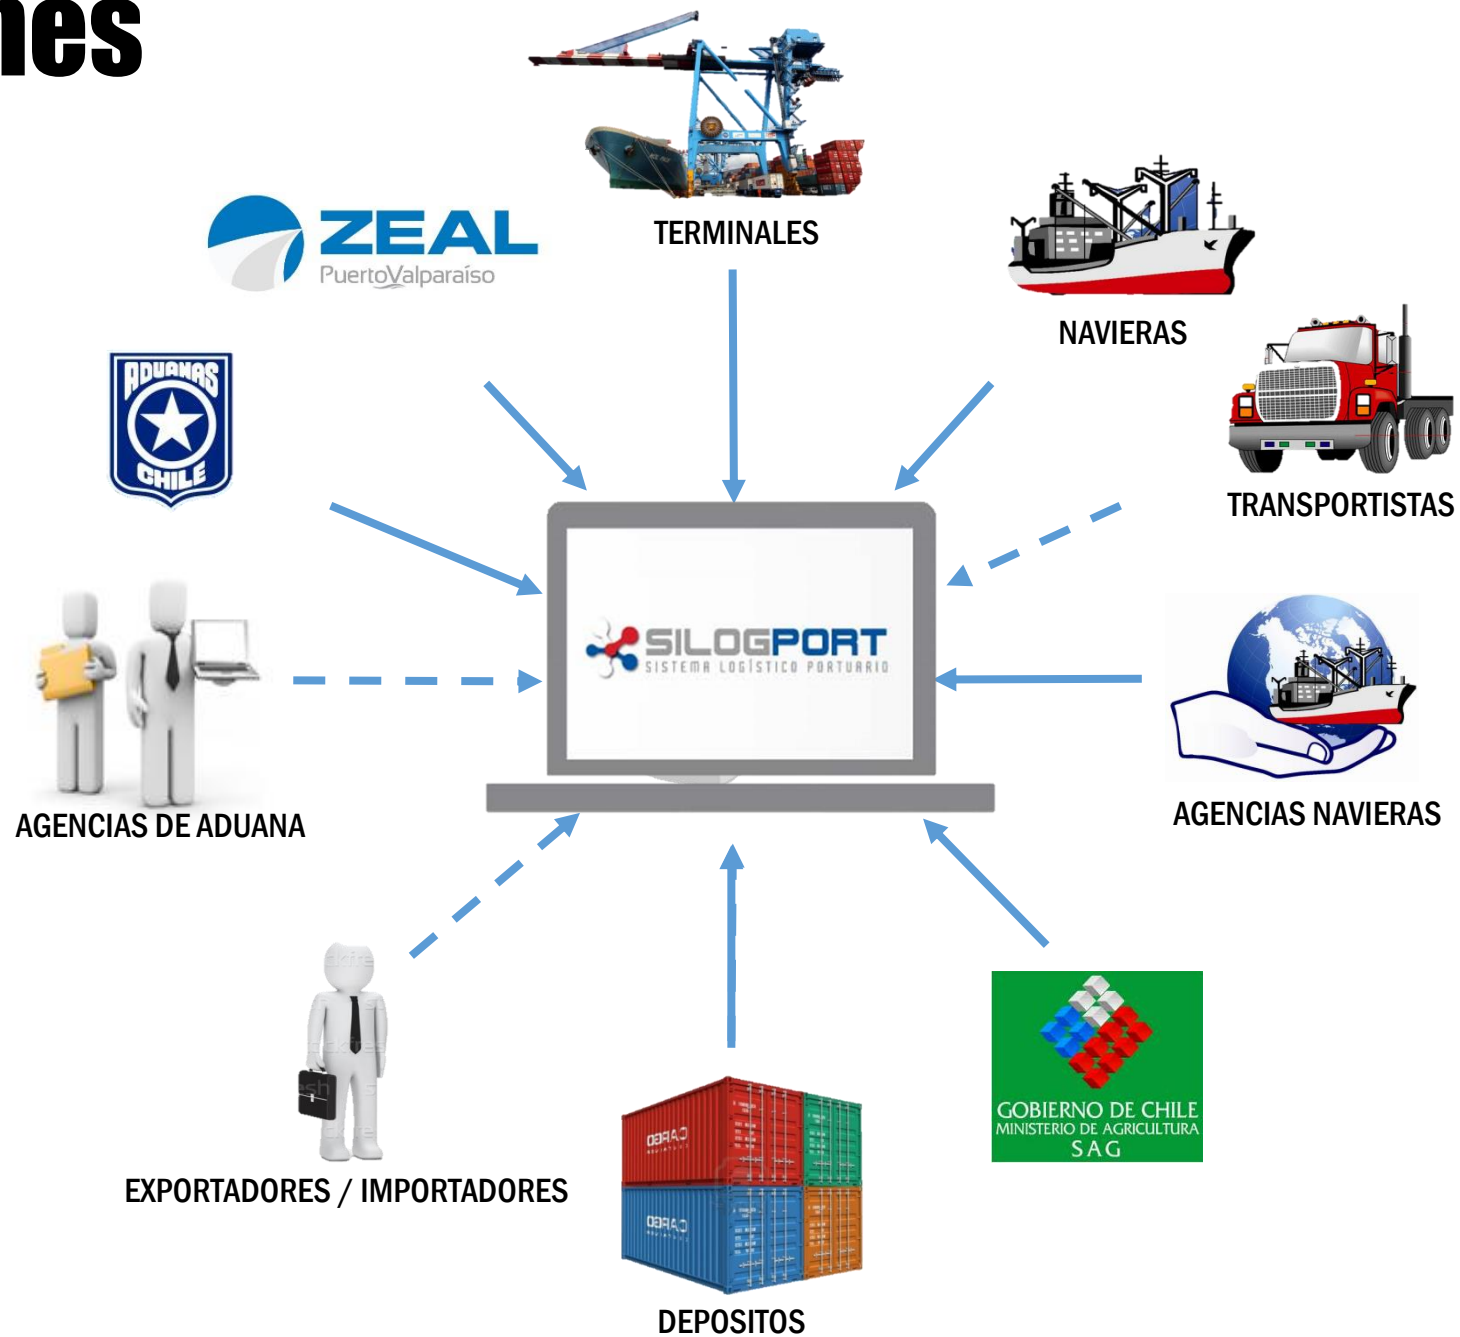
nes

TERMINALES

ZEAL
PuertoValparaíso

NAVIERAS

ADUANAS
CHILE

TRANSPORTISTAS

SILOGPORT
SISTEMA LOGÍSTICO PORTUARIO

AGENCIAS DE ADUANA

AGENCIAS NAVIERAS

GOBIERNO DE CHILE
MINISTERIO DE AGRICULTURA
SAG

EXPORTADORES / IMPORTADORES

CARGO
CARGO

DEPOSITOS